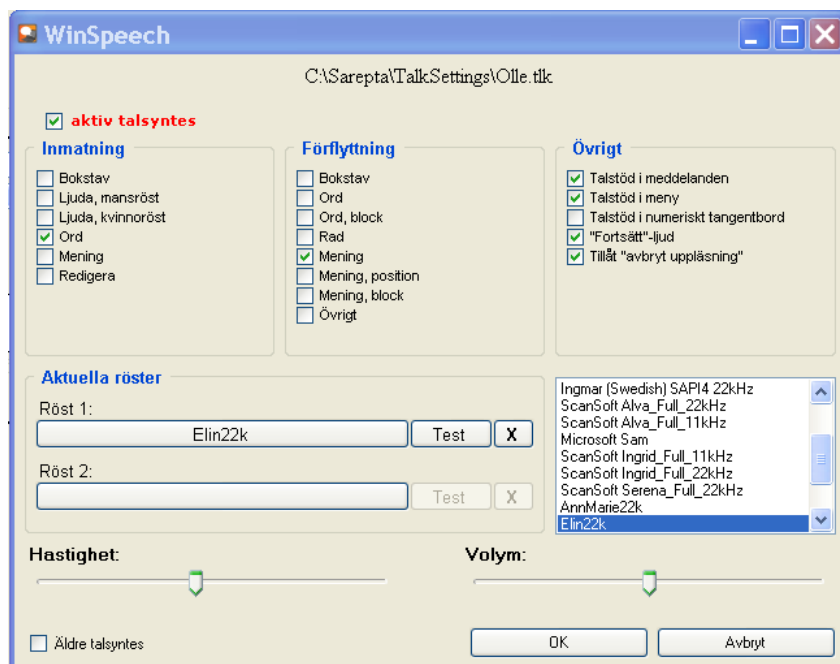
WinSpeech

C:\Sarepta\TalkSettings\Olle.tlk

aktiv talsyntes

Inmatning
Bokstav
Ljuda, mansröst
Ljuda, kvinnoröst
Ord
Mening
Redigera

Förflyttning
Bokstav
Ord
Ord, block
Rad
Mening
Mening, position
Mening, block
Övrigt

Övrigt
Talstöd i meddelanden
Talstöd i meny
Talstöd i numeriskt tangentbord
"Fortsätt"-ljud
Tillåt "avbryt uppläsning"

Aktuella röster
Röst 1:
Elin22k
Test
X
Röst 2:
Test
X

Ingmar (Swedish) SAPI4 22kHz
ScanSoft Alva_Full_22kHz
ScanSoft Alva_Full_11kHz
Microsoft Sam
ScanSoft Ingrid_Full_11kHz
ScanSoft Ingrid_Full_22kHz
ScanSoft Serena_Full_22kHz
AnnMarie22k
Elin22k

Hastighet:
Volym:

Äldre talsyntes
OK
Avbryt